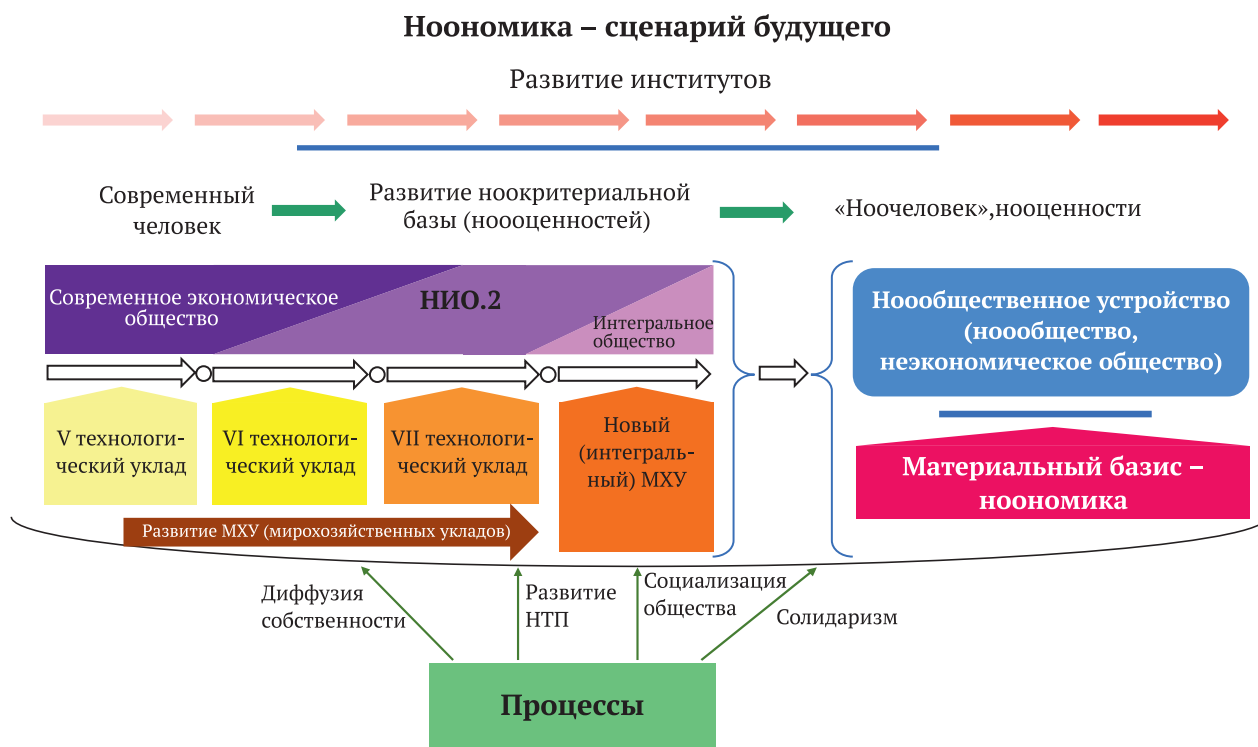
Нοономика – сценарий будущего

Развитие институтов

Современный человек

Развитие ноокритериальной базы (ноооценностей)

«Ноочеловек»,нооценности

Современное экономическое общество

НИО.2

Интегральное общество

V технологический уклад

VI технологический уклад

VII технологический уклад

Новый (интегральный) МХУ

Развитие МХУ (мирохозяйственных укладов)

Нообщественное устройство (нообщество, неэкономическое общество)

Материальный базис – нοономика

Диффузия собственности

Развитие НТП

Социализация общества

Солидаризм

Процессы